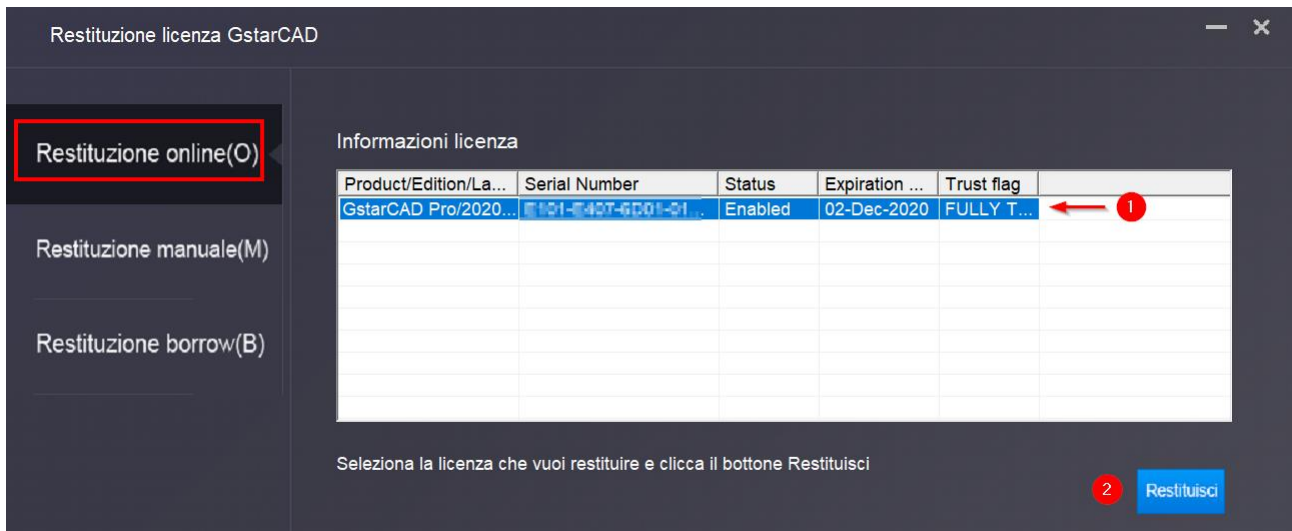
Restituzione licenza GstarCAD

Restituzione online(O)

Restituzione manuale(M)

Restituzione borrow(B)

Informazioni licenza

| Product/Edition/La... | Serial Number | Status | Expiration ... | Trust flag |
|---|---|---|---|---|
| GstarCAD Pro/2020... | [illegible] | Enabled | 02-Dec-2020 | FULLY T... |

1

Seleziona la licenza che vuoi restituire e clicca il bottone Restituisci

2

Restituisci